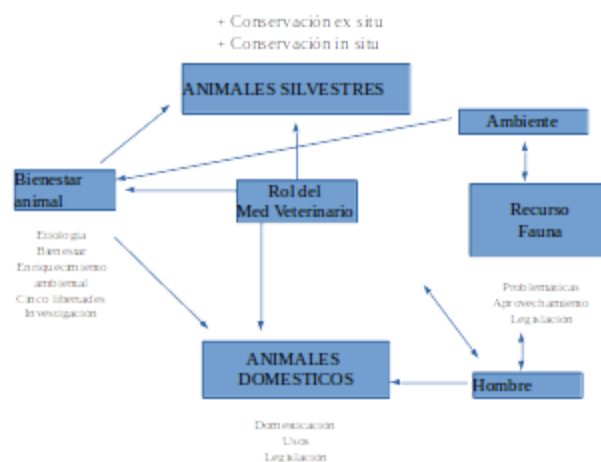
+ Conservación ex situ
+ Conservación in situ

ANIMALES SILVESTRES

Ambiente

Bienestar animal

Rol del Med Veterinario

Recurso Fauna

Etiologia
Bienestar
Enriquecimiento ambiental
Cinco libertades
Investigacion

Problematicas
Aprovechamiento
Legislacion

ANIMALES DOMESTICOS

Hombre

Domesticacion
Usos
Legislacion